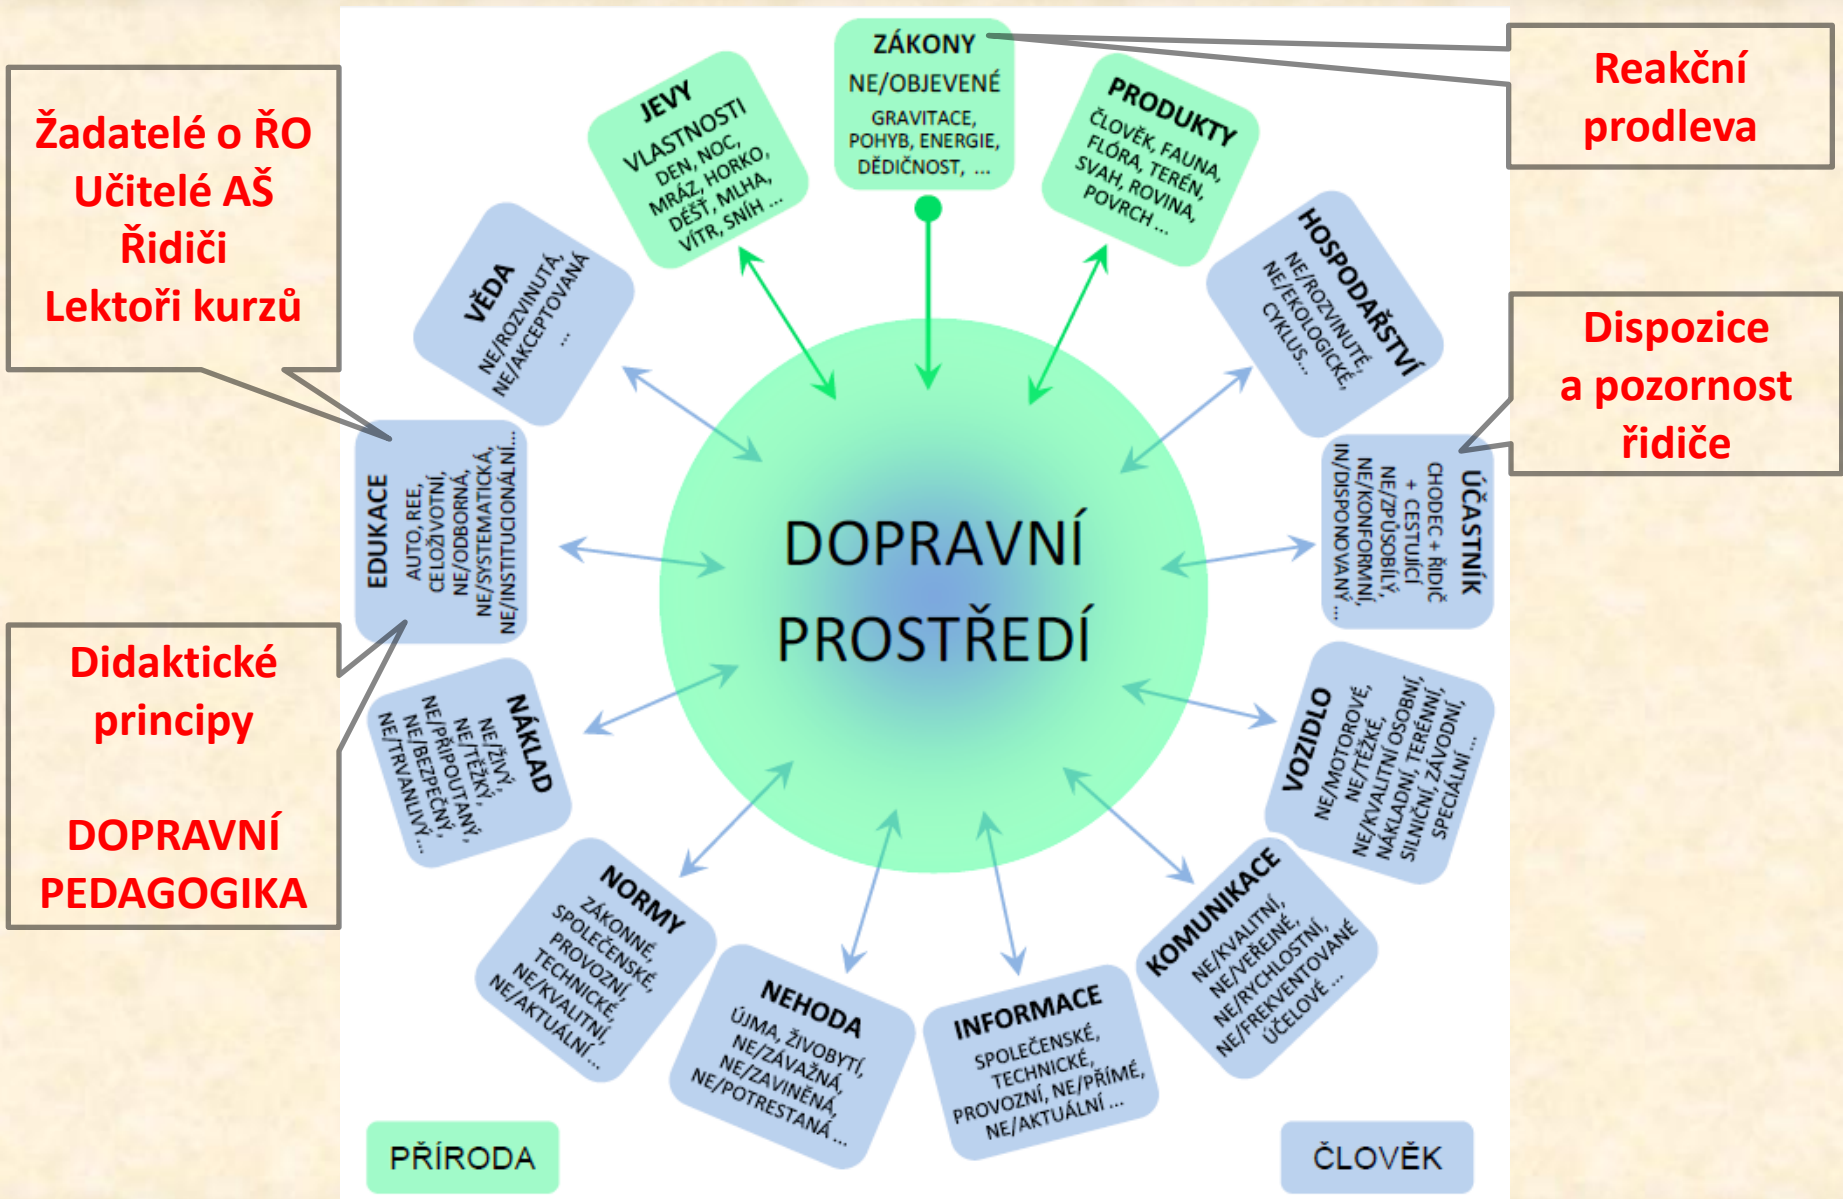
Žadatelé o ŘO
Učitelé AŠ
Řidiči
Lektoři kurzů

Didaktické principy

DOPRAVNÍ PEDAGOGIKA

Reakční prodleva

Dispozice a pozornost řidiče

ZÁKONY
NE/OBJEVENÉ
GRAVITACE, POHYB, ENERGIE, DĚDIČNOST, ...

JEVY
VLASTNOSTI
DEN, NOC, MRÁZ, HORKO, DÉŠŤ, MLHA, VÍTR, SNÍH ...

PRODUKTY
ČLOVĚK, FAUNA, FLÓRA, TERÉN, SVAH, ROVINA, POVRCH ...

VĚDA
NE/ROZVINUTÁ, NE/AKCEPTOVANÁ ...

HOSPODAŘSTVÍ
NE/ROZVINUTÉ, NE/EKOLOGICKÉ, CYKLUS...

EDUKACE
AUTO, REE, CELOŽIVOTNÍ, NE/ODBORNÁ, NE/SYSTEMATICKÁ, NE/INSTITUCIONÁLNÍ...

ÚČASTNÍK
CHODEC + ŘIDIČ + CESTUJÍCÍ
NE/ZPŮSOBILÝ, NE/KONFORMNÍ, IN/DISPONOVANÝ ...

DOPRAVNÍ PROSTŘEDÍ

NÁKLAD
NE/ŽIVÝ, NE/TĚŽKÝ, NE/PŘIPOUTANÝ, NE/BEZPEČNÝ, NE/TRVANLIVÝ ...

VOZIDLO
NE/MOTOROVÉ, NE/TĚŽKÉ, NE/KVALITNÍ OSOBNÍ, NÁKLADNÍ, TERÉNNÍ, SILNIČNÍ, ZÁVODNÍ, SPECIÁLNÍ ...

NORMY
ZÁKONNÉ, SPOLEČENSKÉ, PROVOZNÍ, TECHNICKÉ, NE/KVALITNÍ, NE/AKTUÁLNÍ ...

NEHODA
ÚJMA, ŽIVOBYTÍ, NE/ZÁVAŽNÁ, NE/ZAVINĚNÁ, NE/POTRESTANÁ ...

INFORMACE
SPOLEČENSKÉ, TECHNICKÉ, PROVOZNÍ, NE/PŘÍMÉ, NE/AKTUÁLNÍ ...

KOMUNIKACE
NE/KVALITNÍ, NE/VEŘEJNÉ, NE/RYCHLOSTNÍ, NE/FREKVENTOVANÉ ÚČELOVÉ ...

PŘÍRODA

ČLOVĚK